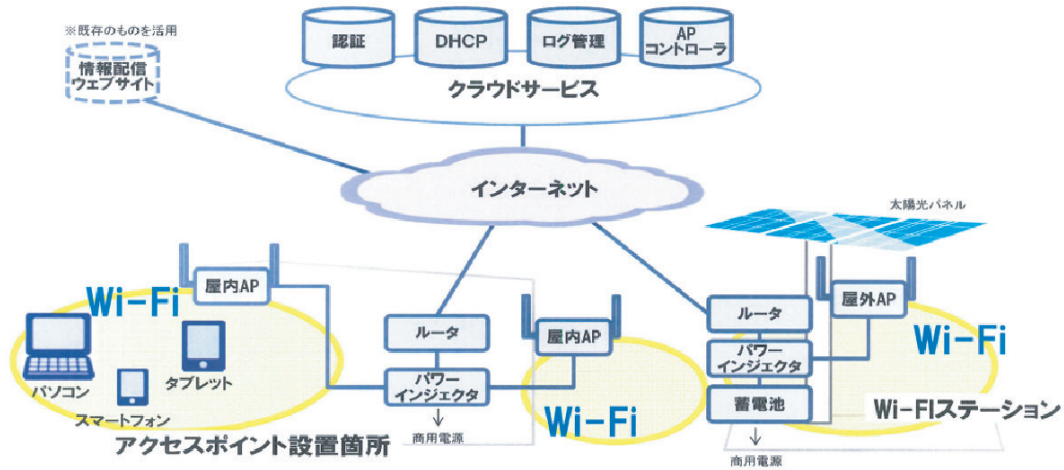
※既存のものを活用

情報配信
ウェブサイト

認証

DHCP

ログ管理

AP
コントローラ

クラウドサービス

インターネット

太陽光パネル

屋内AP

Wi-Fi

パソコン

タブレット

スマートフォン

アクセスポイント設置箇所

ルータ

パワー
インジェクタ

商用電源

屋内AP

Wi-Fi

ルータ

パワー
インジェクタ

蓄電池

商用電源

屋外AP

Wi-Fi

Wi-FIステーション